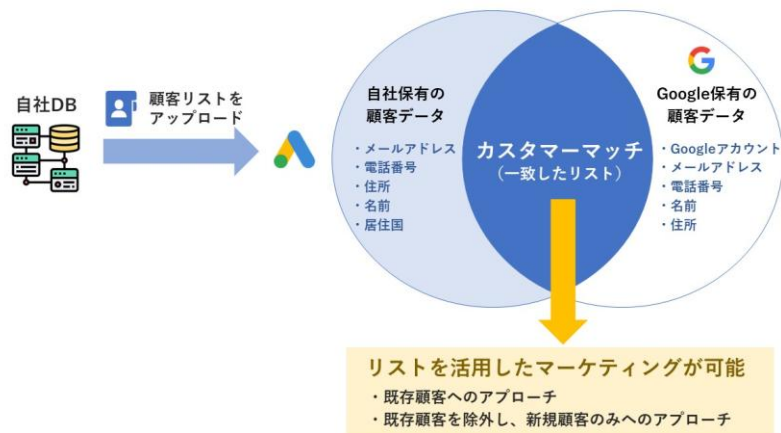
自社DB

顧客リストをアップロード

自社保有の顧客データ

・メールアドレス
・電話番号
・住所
・名前
・居住国

カスタマーマッチ
（一致したリスト）

G

Google保有の顧客データ

・Googleアカウント
・メールアドレス
・電話番号
・名前
・住所

リストを活用したマーケティングが可能

・既存顧客へのアプローチ
・既存顧客を除外し、新規顧客のみへのアプローチ